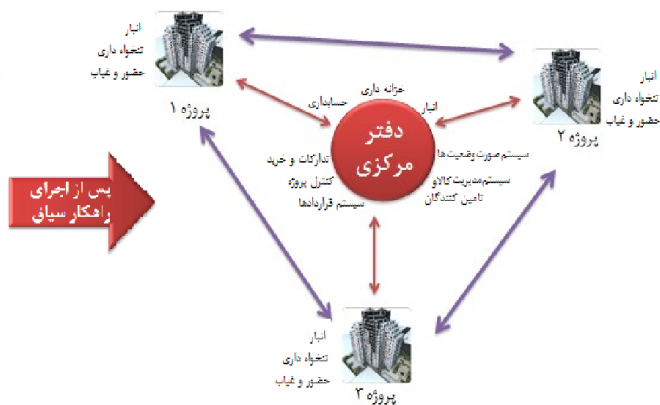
پس از اجرای راهکار سیاق

انبار
تنخواه داری
حضور و غیاب
پروژه ۱

انبار
تنخواه داری
حضور و غیاب
پروژه ۲

دفتر مرکزی

خزانه داری
حسابداری
انبار
تدارکات و خرید
کنترل پروژه
سیستم قراردادها
سیستم صورت وضعیت ها
سیستم مدیریت کالاو
تامین کنندگان

انبار
تنخواه داری
حضور و غیاب
پروژه ۳